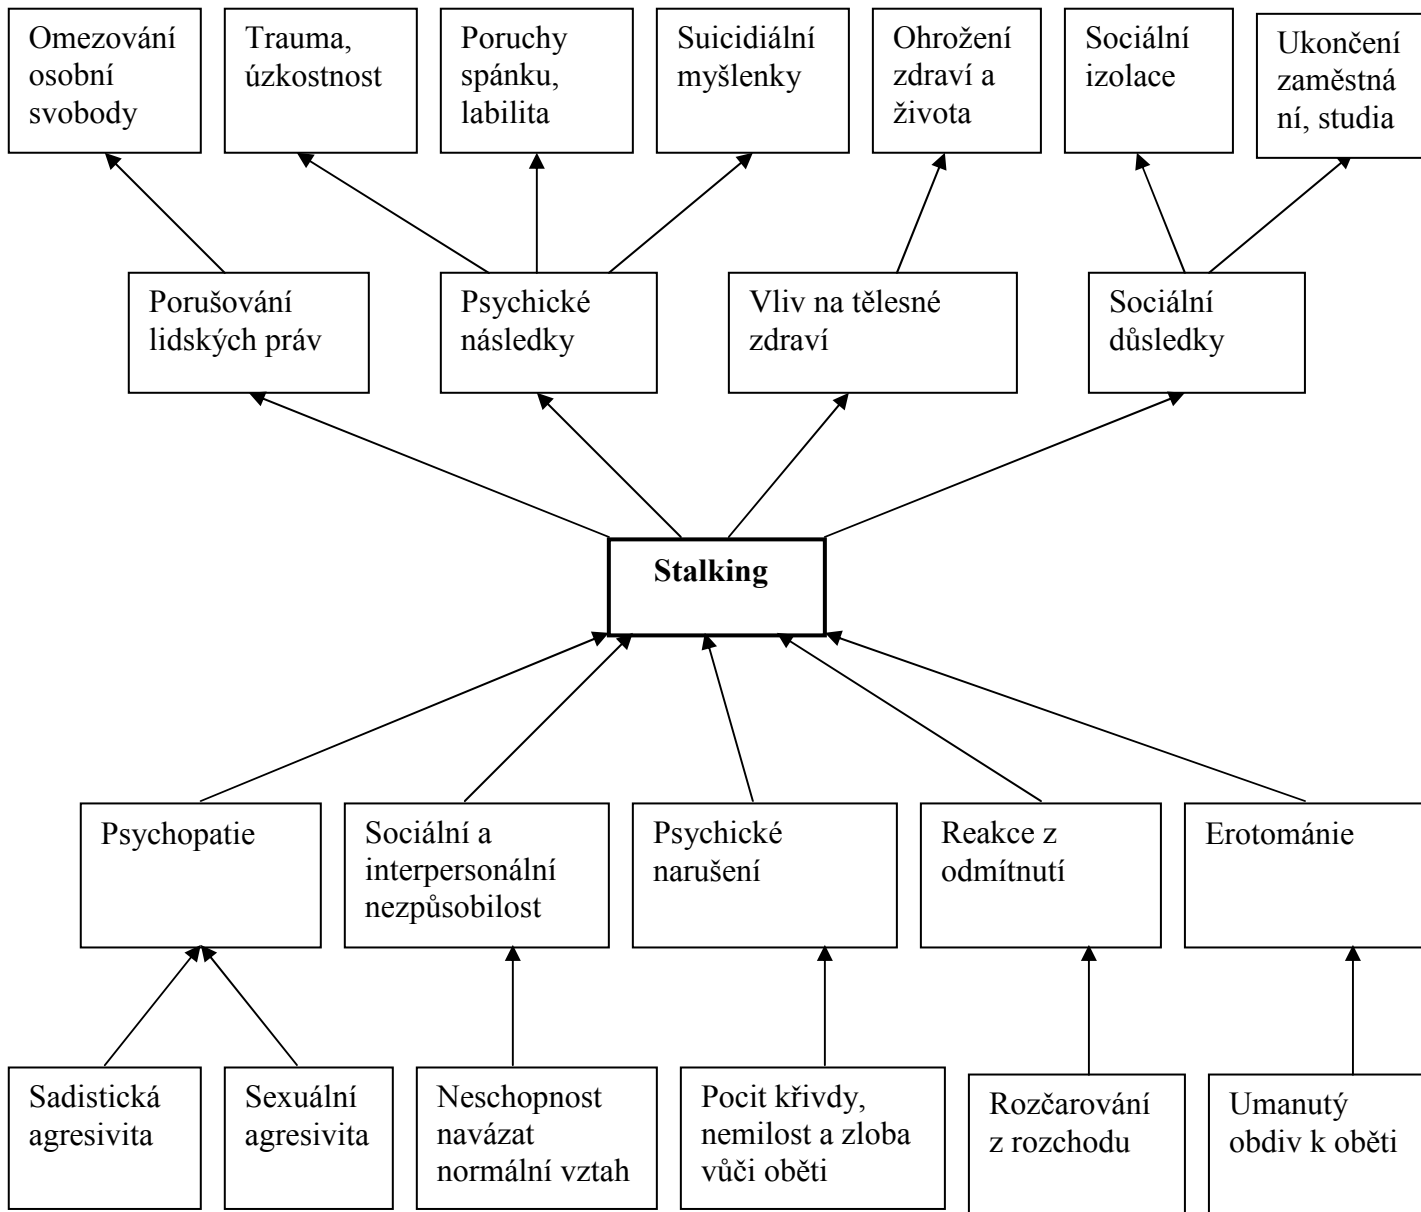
Omezování osobní svobody

Trauma, úzkostnost

Poruchy spánku, labilita

Suicidiální myšlenky

Ohrožení zdraví a života

Sociální izolace

Ukončení zaměstnání, studia

Porušování lidských práv

Psychické následky

Vliv na tělesné zdraví

Sociální důsledky

**Stalking**

Psychopatie

Sociální a interpersonální nezpůsobilost

Psychické narušení

Reakce z odmítnutí

Erotománie

Sadistická agresivita

Sexuální agresivita

Neschopnost navázat normální vztah

Pocit křivdy, nemilost a zloba vůči oběti

Rozčarování z rozchodu

Umanutý obdiv k oběti